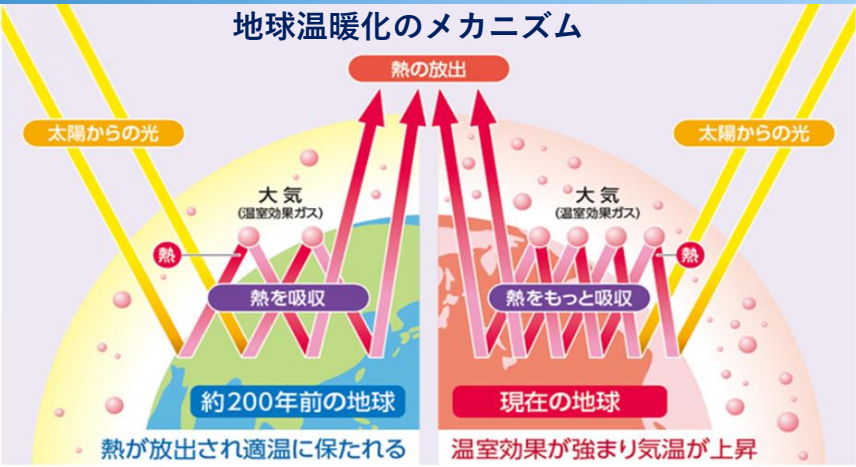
地球温暖化のメカニズム

熱の放出

太陽からの光

太陽からの光

大気
(温室効果ガス)

大気
(温室効果ガス)

熱

熱

熱を吸収

熱をもっと吸収

約200年前の地球

現在の地球

熱が放出され適温に保たれる

温室効果が強まり気温が上昇